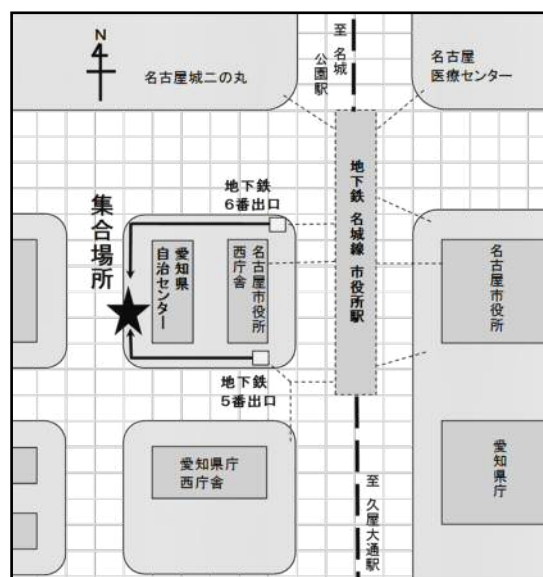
N

名古屋城二の丸

至
名城公園駅

名古屋
医療センター

地下鉄
6番出口

集合場所

愛知県
自治センター

名古屋市役所
西庁舎

地下鉄
名城線
市役所駅

名古屋市役所

地下鉄
5番出口

愛知県庁
西庁舎

至
久屋大通駅

愛知県庁